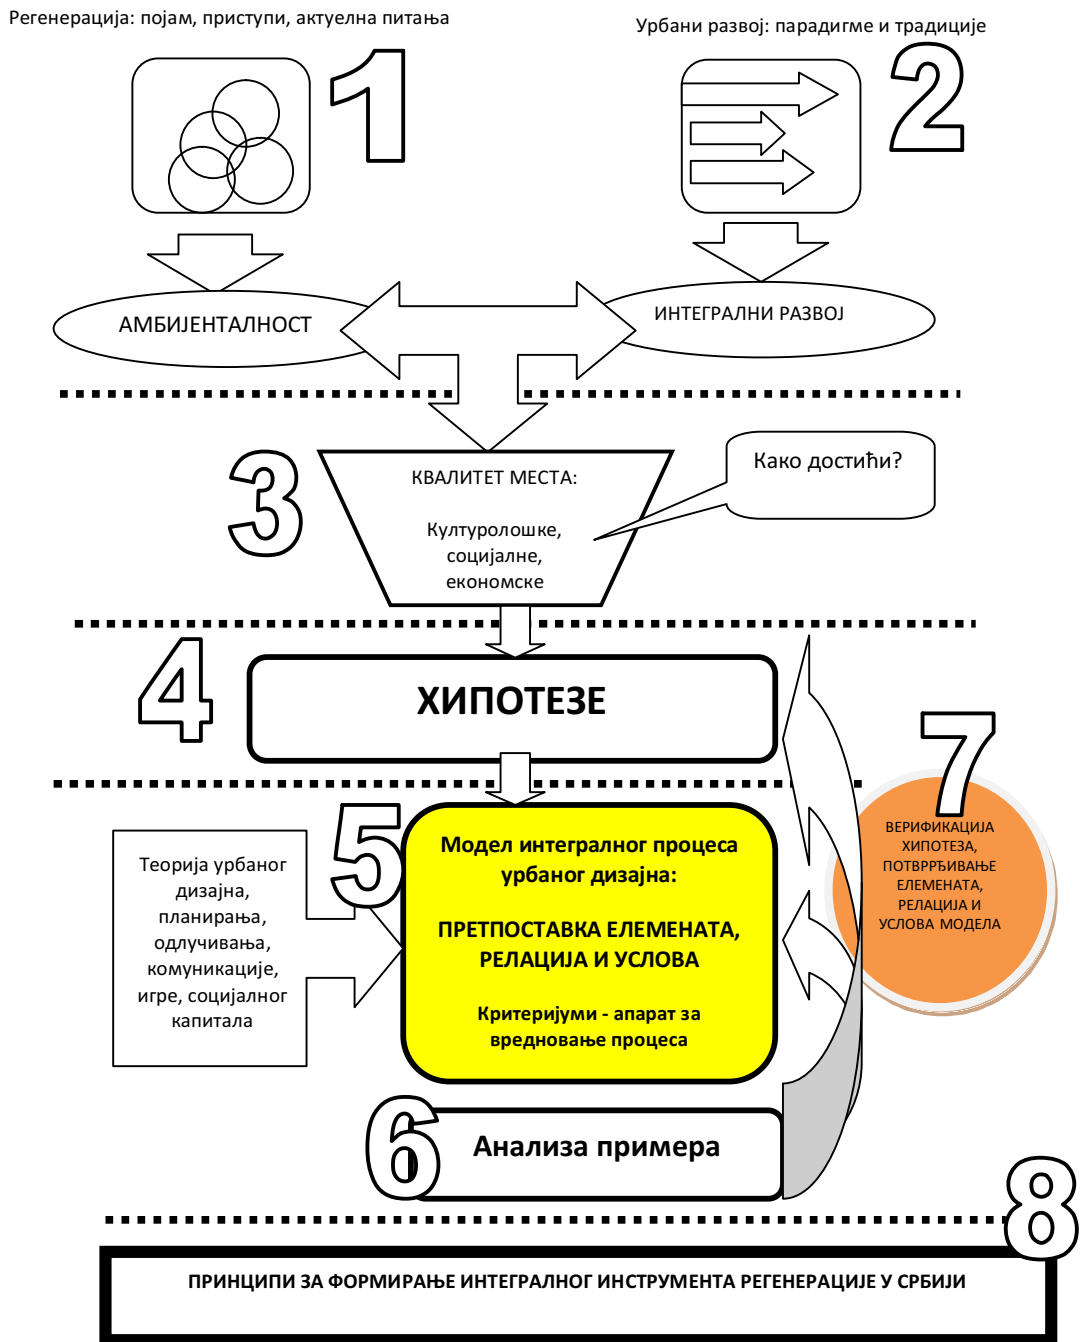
Регенерација: појам, приступи, актуелна питања

1

Урбани развој: парадигме и традиције

2

АМБИЈЕНТАЛНОСТ

ИНТЕГРАЛНИ РАЗВОЈ

3

КВАЛИТЕТ МЕСТА:

Културолошке, социјалне, економске

Како достићи?

4

ХИПОТЕЗЕ

7

ВЕРИФИКАЦИЈА ХИПОТЕЗА, ПОТВРЂИВАЊЕ ЕЛЕМЕНАТА, РЕЛАЦИЈА И УСЛОВА МОДЕЛА

Теорија урбаног дизајна, планирања, одлучивања, комуникације, игре, социјалног капитала

5

Модел интегралног процеса урбаног дизајна:

ПРЕТПОСТАВКА ЕЛЕМЕНАТА, РЕЛАЦИЈА И УСЛОВА

Критеријуми - апарат за вредновање процеса

6

Анализа примера

8

ПРИНЦИПИ ЗА ФОРМИРАЊЕ ИНТЕГРАЛНОГ ИНСТРУМЕНТА РЕГЕНЕРАЦИЈЕ У СРБИЈИ